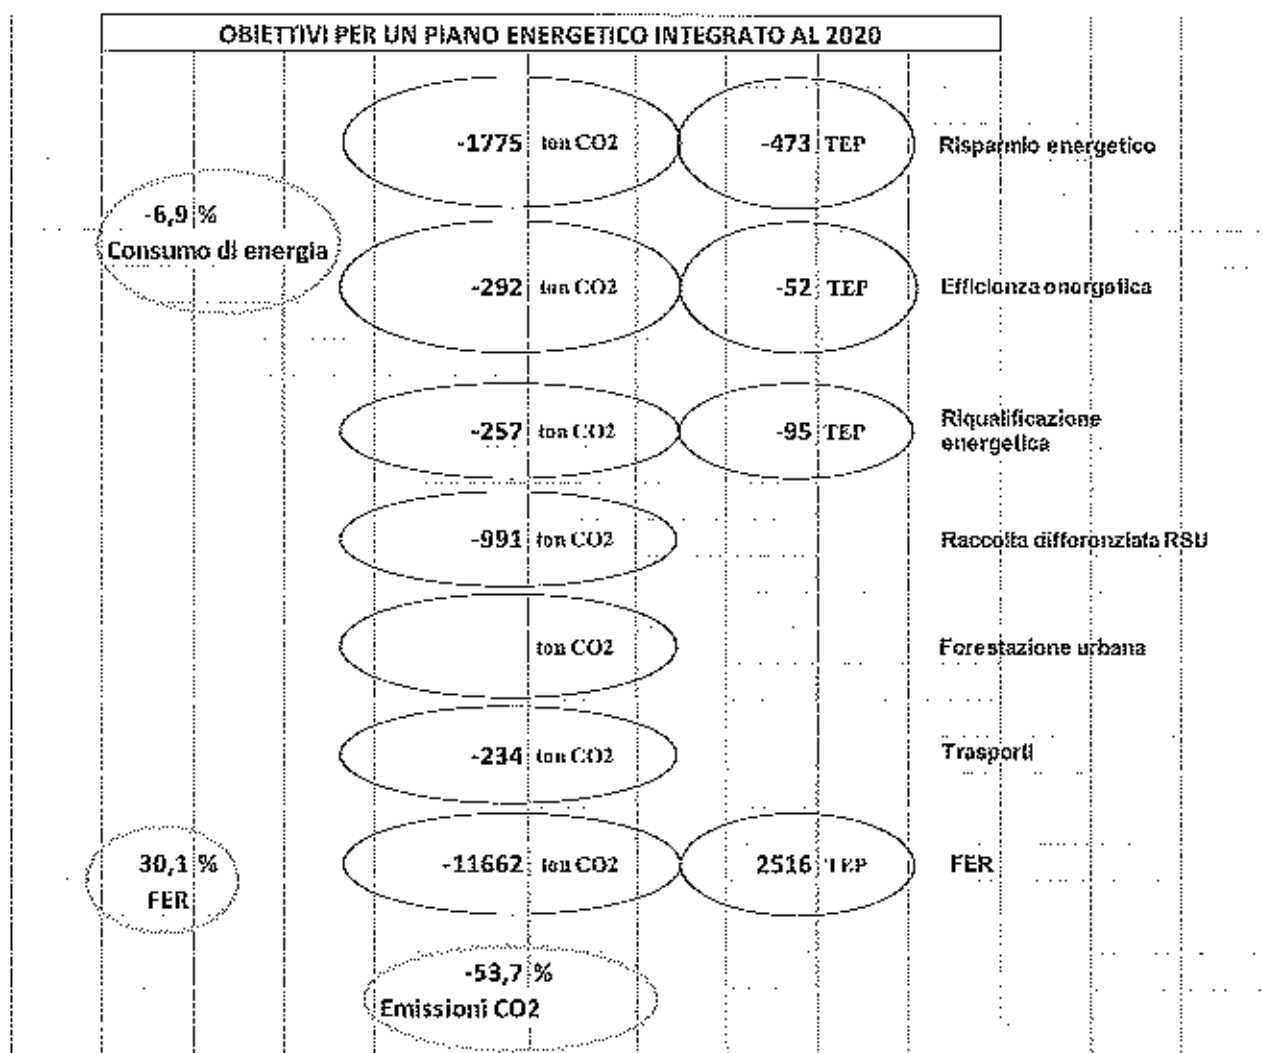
OBIETTIVI PER UN PIANO ENERGETICO INTEGRATO AL 2020

-1775 ton CO2 -473 TEP Risparmio energetico

-6,9 %
Consumo di energia

-292 ton CO2 -52 TEP Efficienza energetica

-257 ton CO2 -95 TEP Riqualificazione energetica

-991 ton CO2 Raccolta differenziata RSU

ton CO2 Forestazione urbana

-234 ton CO2 Trasporti

30,1 %
FER

-11662 ton CO2 2516 TEP FER

-53,7 %
Emissioni CO2